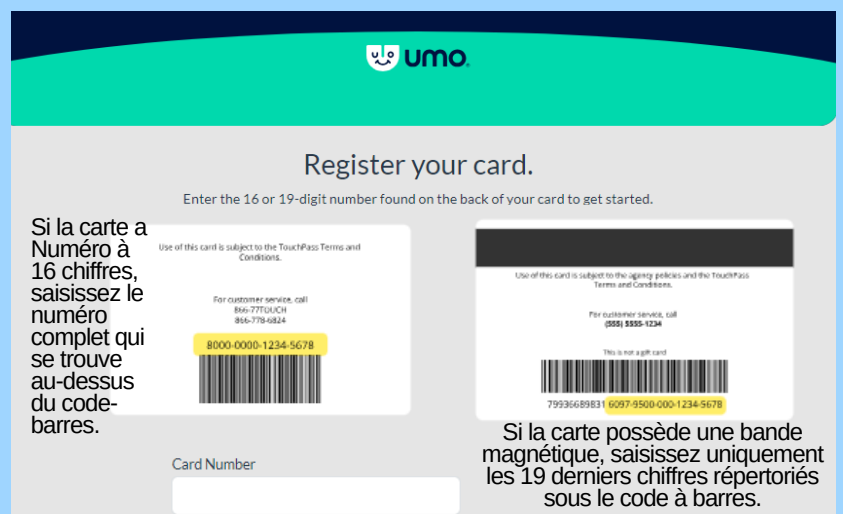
umo

Register your card.

Enter the 16 or 19-digit number found on the back of your card to get started.

Si la carte a Numéro à 16 chiffres, saisissez le numéro complet qui se trouve au-dessus du code-barres.

Use of this card is subject to the TouchPass Terms and Conditions.

For customer service, call 866-77TOUCH 866-778-6824

8000-0000-1234-5678

Use of this card is subject to the agency policies and the TouchPass Terms and Conditions.

For customer service, call (555) 5555-1234

This is not a gift card

79936689831 6097-9500-000-1234-5678

Si la carte possède une bande magnétique, saisissez uniquement les 19 derniers chiffres répertoriés sous le code à barres.

Card Number